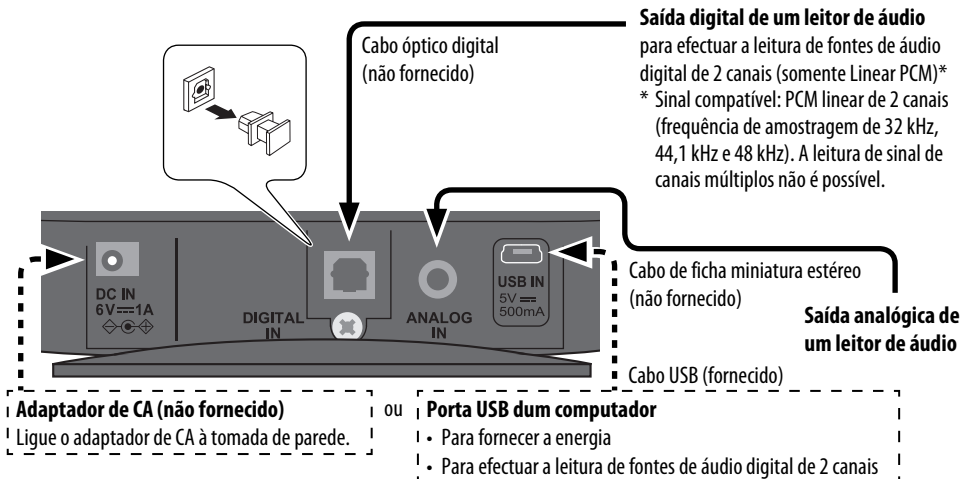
Saída digital de um leitor de áudio
para efectuar a leitura de fontes de áudio digital de 2 canais (somente Linear PCM)*
* Sinal compatível: PCM linear de 2 canais (frequência de amostragem de 32 kHz, 44,1 kHz e 48 kHz). A leitura de sinal de canais múltiplos não é possível.

Cabo óptico digital
(não fornecido)

DC IN
6V $\overline{\overline{\phantom{x}}}$1A

DIGITAL
IN

ANALOG
IN

USB IN
5V $\overline{\overline{\phantom{x}}}$
500mA

Cabo de ficha miniatura estéreo
(não fornecido)

Saída analógica de um leitor de áudio

Cabo USB (fornecido)

Adaptador de CA (não fornecido)
Ligue o adaptador de CA à tomada de parede.

ou

Porta USB dum computador
• Para fornecer a energia
• Para efectuar a leitura de fontes de áudio digital de 2 canais